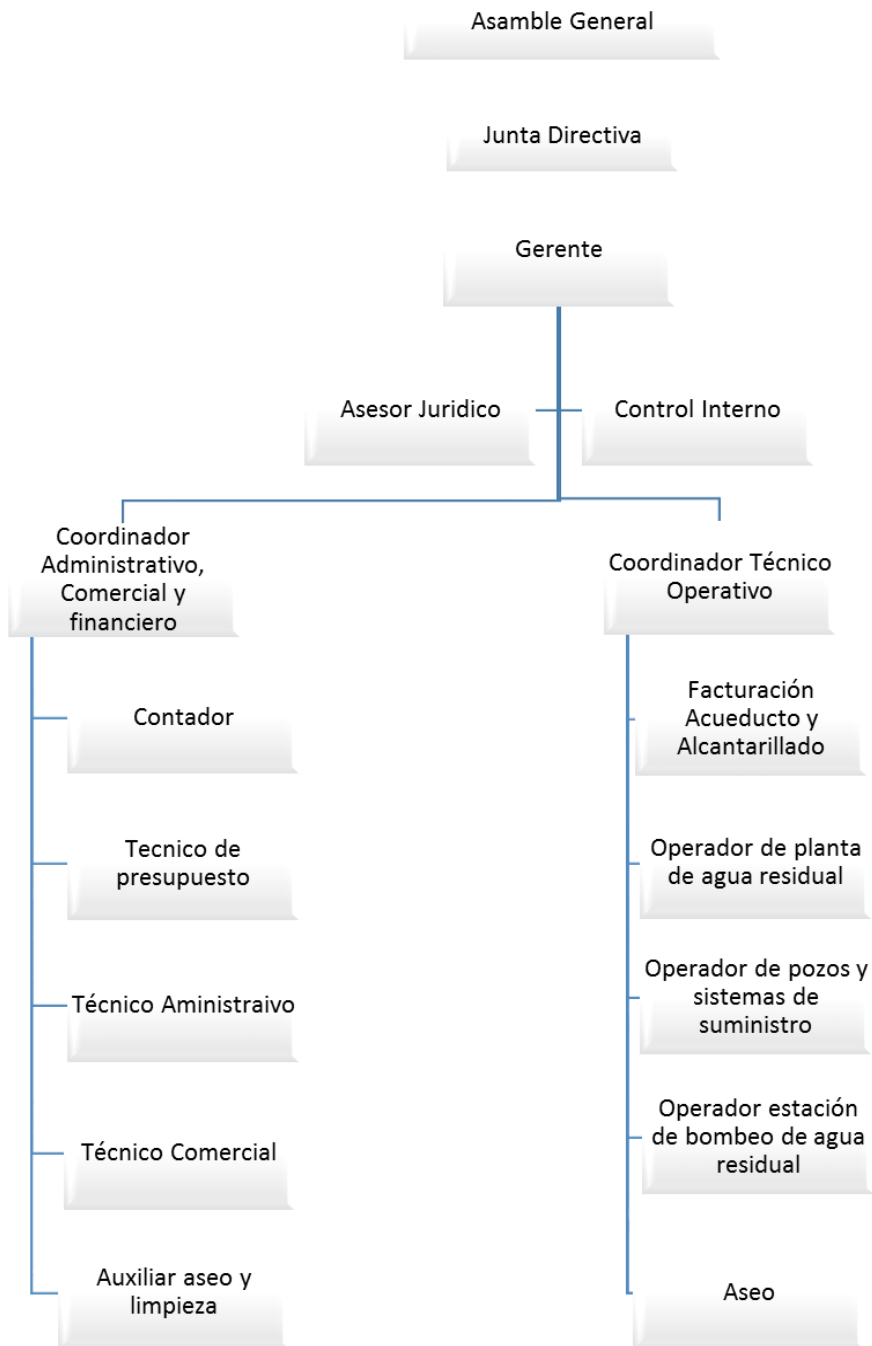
Asamble General

Junta Directiva

Gerente

Asesor Juridico

Control Interno

Coordinador Administrativo, Comercial y financiero

Contador

Tecnico de presupuesto

Técnico Aministraivo

Técnico Comercial

Auxiliar aseo y limpieza

Coordinador Técnico Operativo

Facturación Acueducto y Alcantarillado

Operador de planta de agua residual

Operador de pozos y sistemas de suministro

Operador estación de bombeo de agua residual

Aseo